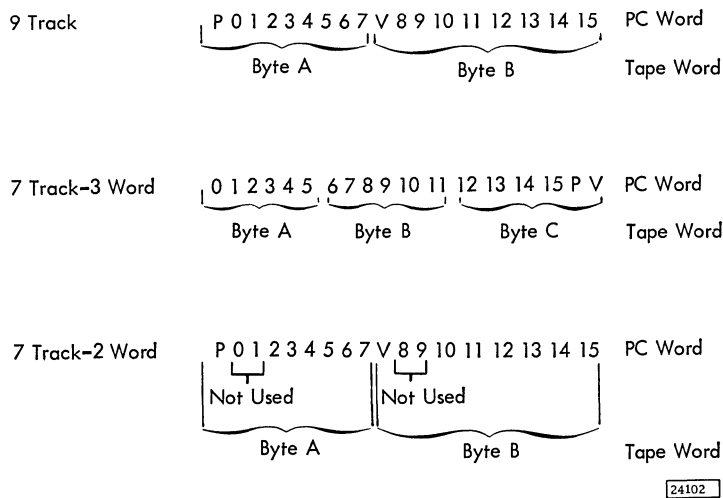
9 Track P 0 1 2 3 4 5 6 7 V 8 9 10 11 12 13 14 15 PC Word

Byte A Byte B Tape Word

7 Track-3 Word 0 1 2 3 4 5 6 7 8 9 10 11 12 13 14 15 P V PC Word

Byte A Byte B Byte C Tape Word

7 Track-2 Word P 0 1 2 3 4 5 6 7 V 8 9 10 11 12 13 14 15 PC Word

Not Used Not Used

Byte A Byte B Tape Word

24102